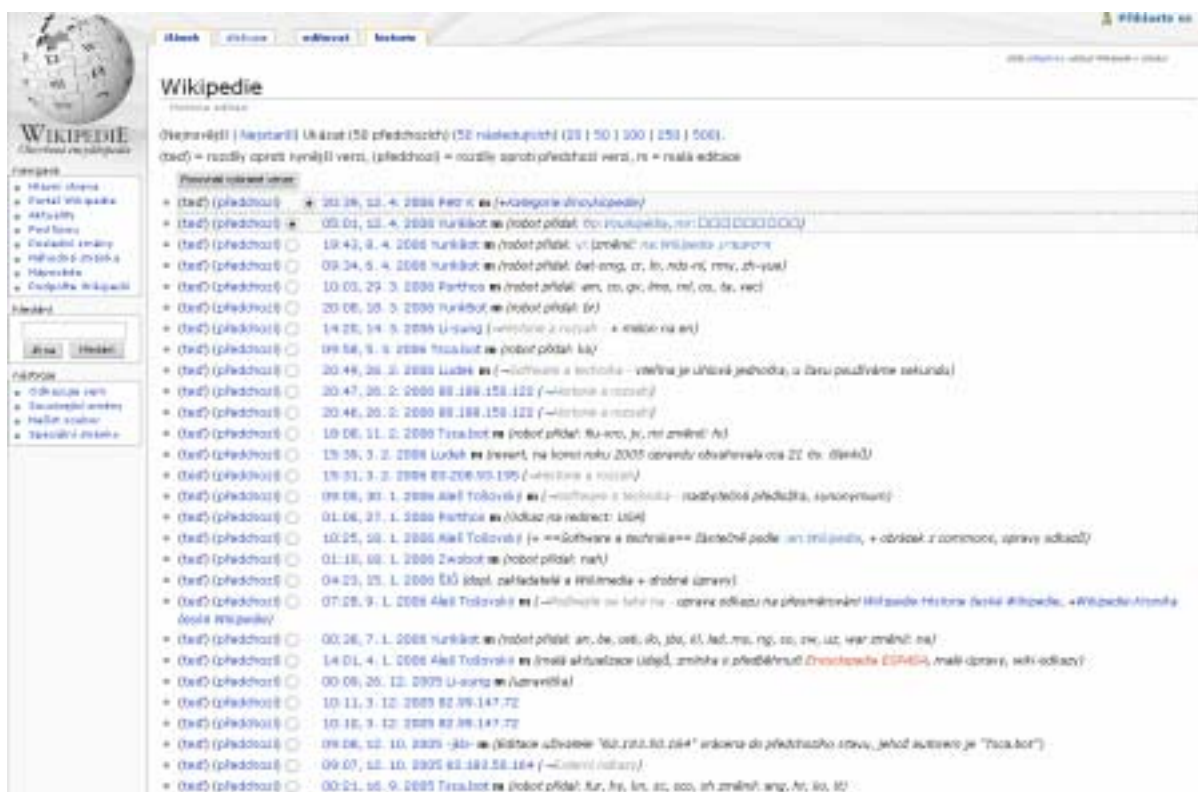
Přihlaste se

článek diskuse editovat historie

Wikipedie

Historie editací

WIKIPEDIE
Otevřená encyklopedie

navigace
Hlavní strana
Portál Wikipedie
Aktuality
Poslední změny
Náhodný článek
Nápověda
Podpořte Wikipedii

hledání
Jít na Hledat

nástroje
Odkazuje sem
Související změny
Nahrát soubor
Speciální stránky

(Nejnovější | Nejstarší) Ukázat (50 předchozích) (50 následujících) (20 | 50 | 100 | 250 | 500).

(teď) = rozdíly oproti nynější verzi, (předchozí) = rozdíly oproti předchozí verzi, m = malá editace

Porovnat vybrané verze

(teď) (předchozí) 20:39, 12. 4. 2006 Petr K. m (→Kategorie encyklopedie)
(teď) (předchozí) 05:01, 12. 4. 2006 YurikBot m (robot přidal: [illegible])
(teď) (předchozí) 19:43, 8. 4. 2006 YurikBot m (robot přidal: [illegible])
(teď) (předchozí) 09:34, 6. 4. 2006 YurikBot m (robot přidal: bat-smg, cr, ln, nds-nl, rmy, zh-yue)
(teď) (předchozí) 10:03, 29. 3. 2006 Porthos m (robot přidal: am, co, gv, ilmo, ml, os, te, vec)
(teď) (předchozí) 20:08, 18. 3. 2006 YurikBot m (robot přidal: lir)
(teď) (předchozí) 14:28, 14. 3. 2006 Li-sung (→Historie a rozvoj - + měsíc na en)
(teď) (předchozí) 09:58, 9. 3. 2006 Tsca.bot m (robot přidal: ks)
(teď) (předchozí) 20:49, 26. 2. 2006 Luděk m (→Software a technika - vteřina je úhlová jednotka, u času používáme sekundu)
(teď) (předchozí) 20:47, 26. 2. 2006 88.100.158.122 (→Historie a rozvoj)
(teď) (předchozí) 20:46, 26. 2. 2006 88.100.158.122 (→Historie a rozvoj)
(teď) (předchozí) 19:08, 11. 2. 2006 Tsca.bot m (robot přidal: fiu-vro, jv, mi změnil: hr)
(teď) (předchozí) 15:38, 3. 2. 2006 Luděk m (revert, na konci roku 2005 opravdu obsahovala cca 21 tis. článků)
(teď) (předchozí) 15:31, 3. 2. 2006 83.208.93.195 (→Historie a rozvoj)
(teď) (předchozí) 09:06, 30. 1. 2006 Aleš Tošovský m (→Software a technika - nadbytečná předložka, synonymum)
(teď) (předchozí) 01:06, 27. 1. 2006 Porthos m (Odkaz na redirect: USA)
(teď) (předchozí) 10:25, 18. 1. 2006 Aleš Tošovský (+ ==Software a technika== částečně podle en:Wikipedia, + obrázek z commons, úpravy odkazů)
(teď) (předchozí) 01:10, 18. 1. 2006 Zwobot m (robot přidal: nah)
(teď) (předchozí) 04:23, 15. 1. 2006 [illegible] (dopl. zakladatelé a Wikimedia + drobné úpravy)
(teď) (předchozí) 07:28, 9. 1. 2006 Aleš Tošovský m (→Podívejte se také na - oprava odkazu na přesměrování Wikipedie:Historie české Wikipedie, +Wikipedie:Kronika české Wikipedie)
(teď) (předchozí) 00:26, 7. 1. 2006 YurikBot m (robot přidal: an, be, ceb, dv, jbo, kl, lad, mo, ng, os, sw, uz, war změnil: na)
(teď) (předchozí) 14:01, 4. 1. 2006 Aleš Tošovský m (malá aktualizace údajů, zmínka o předběhnutí Encyclopedia ESPASA, malé úpravy, wiki-odkazy)
(teď) (předchozí) 00:08, 26. 12. 2005 Li-sung m (úpravička)
(teď) (předchozí) 10:11, 3. 12. 2005 82.99.147.72
(teď) (předchozí) 10:10, 3. 12. 2005 82.99.147.72
(teď) (předchozí) 09:08, 12. 10. 2005 -jkb- m (Editace uživatele "62.183.58.164" vrácena do předchozího stavu, jehož autorem je "Tsca.bot")
(teď) (předchozí) 09:07, 12. 10. 2005 62.183.58.164 (→Externí odkazy)
(teď) (předchozí) 00:21, 16. 9. 2005 Tsca.bot m (robot přidal: fur, hy, kn, sc, scn, sh změnil: ang, hr, ko, tl)